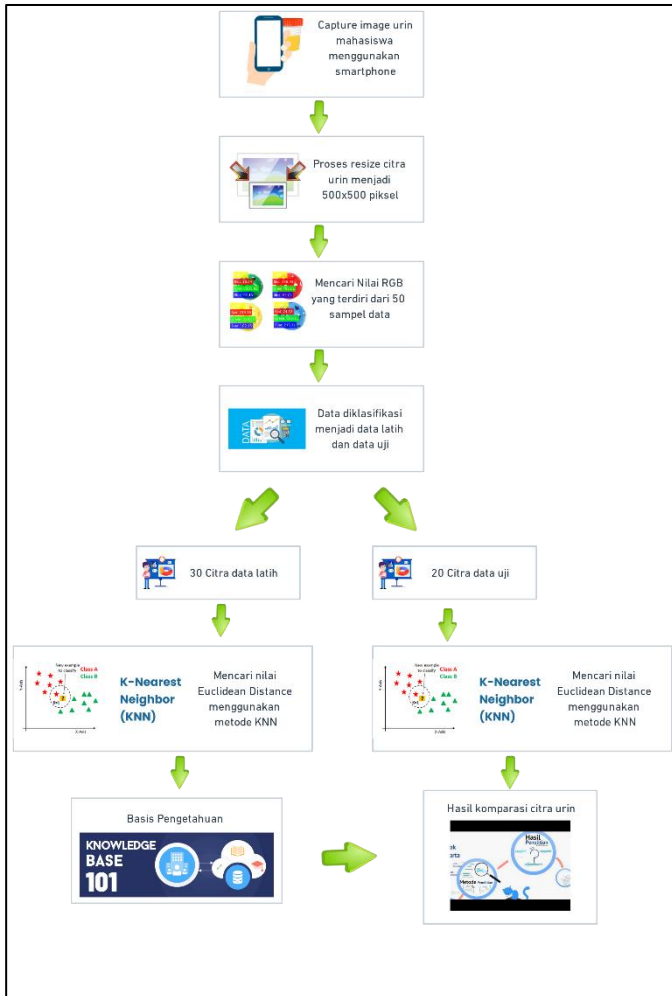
Capture image urin mahasiswa menggunakan smartphone

Proses resize citra urin menjadi 500x500 piksel

Mencari Nilai RGB yang terdiri dari 50 sampel data

DATA

Data diklasifikasi menjadi data latih dan data uji

30 Citra data latih

20 Citra data uji

New example to classify

Class A

Class B

Y-Axis

X-Axis

K-Nearest Neighbor (KNN)

Mencari nilai Euclidean Distance menggunakan metode KNN

New example to classify

Class A

Class B

Y-Axis

X-Axis

K-Nearest Neighbor (KNN)

Mencari nilai Euclidean Distance menggunakan metode KNN

Basis Pengetahuan

KNOWLEDGE BASE 101

Hasil komparasi citra urin

Hasil Penelitian

Metode

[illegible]